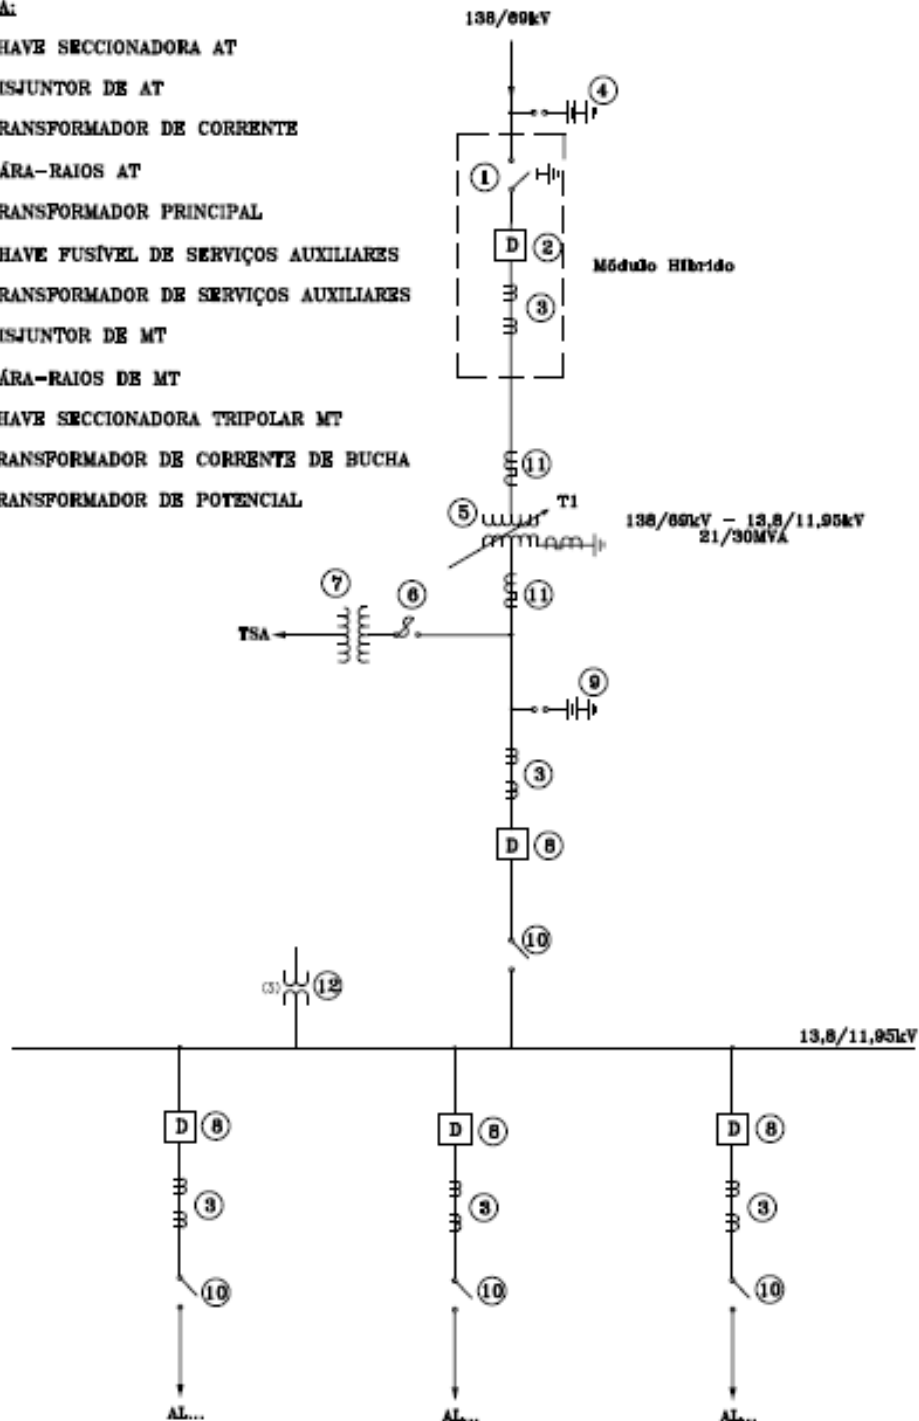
A:
HAVE SECCIONADORA AT
ISJUNTOR DE AT
RANSFORMADOR DE CORRENTE
ÁRA-RAIOS AT
RANSFORMADOR PRINCIPAL
HAVE FUSÍVEL DE SERVIÇOS AUXILIARES
RANSFORMADOR DE SERVIÇOS AUXILIARES
ISJUNTOR DE MT
ÁRA-RAIOS DE MT
HAVE SECCIONADORA TRIPOLAR MT
RANSFORMADOR DE CORRENTE DE BUCHA
RANSFORMADOR DE POTENCIAL

138/69kV
4
1
D
2
Módulo Híbrido
3
11
5
T1
138/69kV - 13,8/11,95kV
21/30MVA
7
6
TSA
11
9
3
D
8
10
(3)
12
13,8/11,95kV
D
8
3
10
AL...
D
8
3
10
AL...
D
8
3
10
AL...